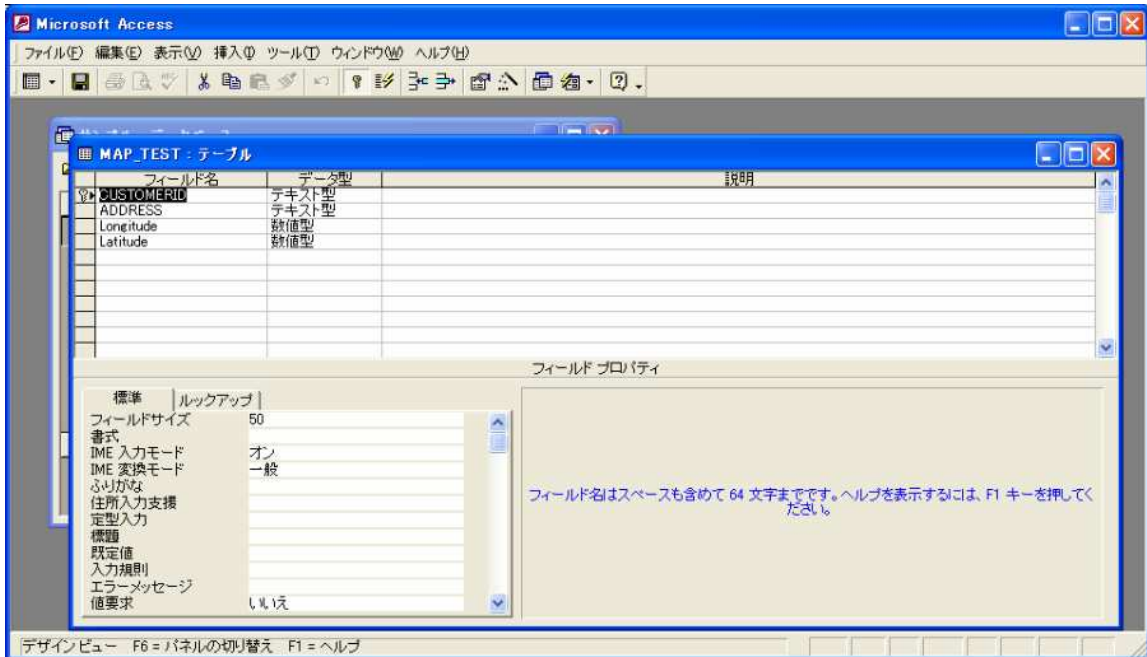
Microsoft Access

ファイル(F) 編集(E) 表示(V) 挿入(I) ツール(T) ウィンドウ(W) ヘルプ(H)

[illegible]

MAP_TEST : テーブル

| フィールド名 | データ型 | 説明 |
|---|---|---|
| CUSTOMERID | テキスト型 | |
| ADDRESS | テキスト型 | |
| Longitude | 数値型 | |
| Latitude | 数値型 | |

フィールド プロパティ

標準 | ルックアップ

| | |
|---|---|
| フィールドサイズ | 50 |
| 書式 | |
| IME 入力モード | オン |
| IME 変換モード | 一般 |
| ふりがな | |
| 住所入力支援 | |
| 定型入力 | |
| 標題 | |
| 既定値 | |
| 入力規則 | |
| エラーメッセージ | |
| 値要求 | いいえ |

フィールド名はスペースも含めて 64 文字までです。ヘルプを表示するには、F1 キーを押してください。

デザインビュー F6 = パネルの切り替え F1 = ヘルプ